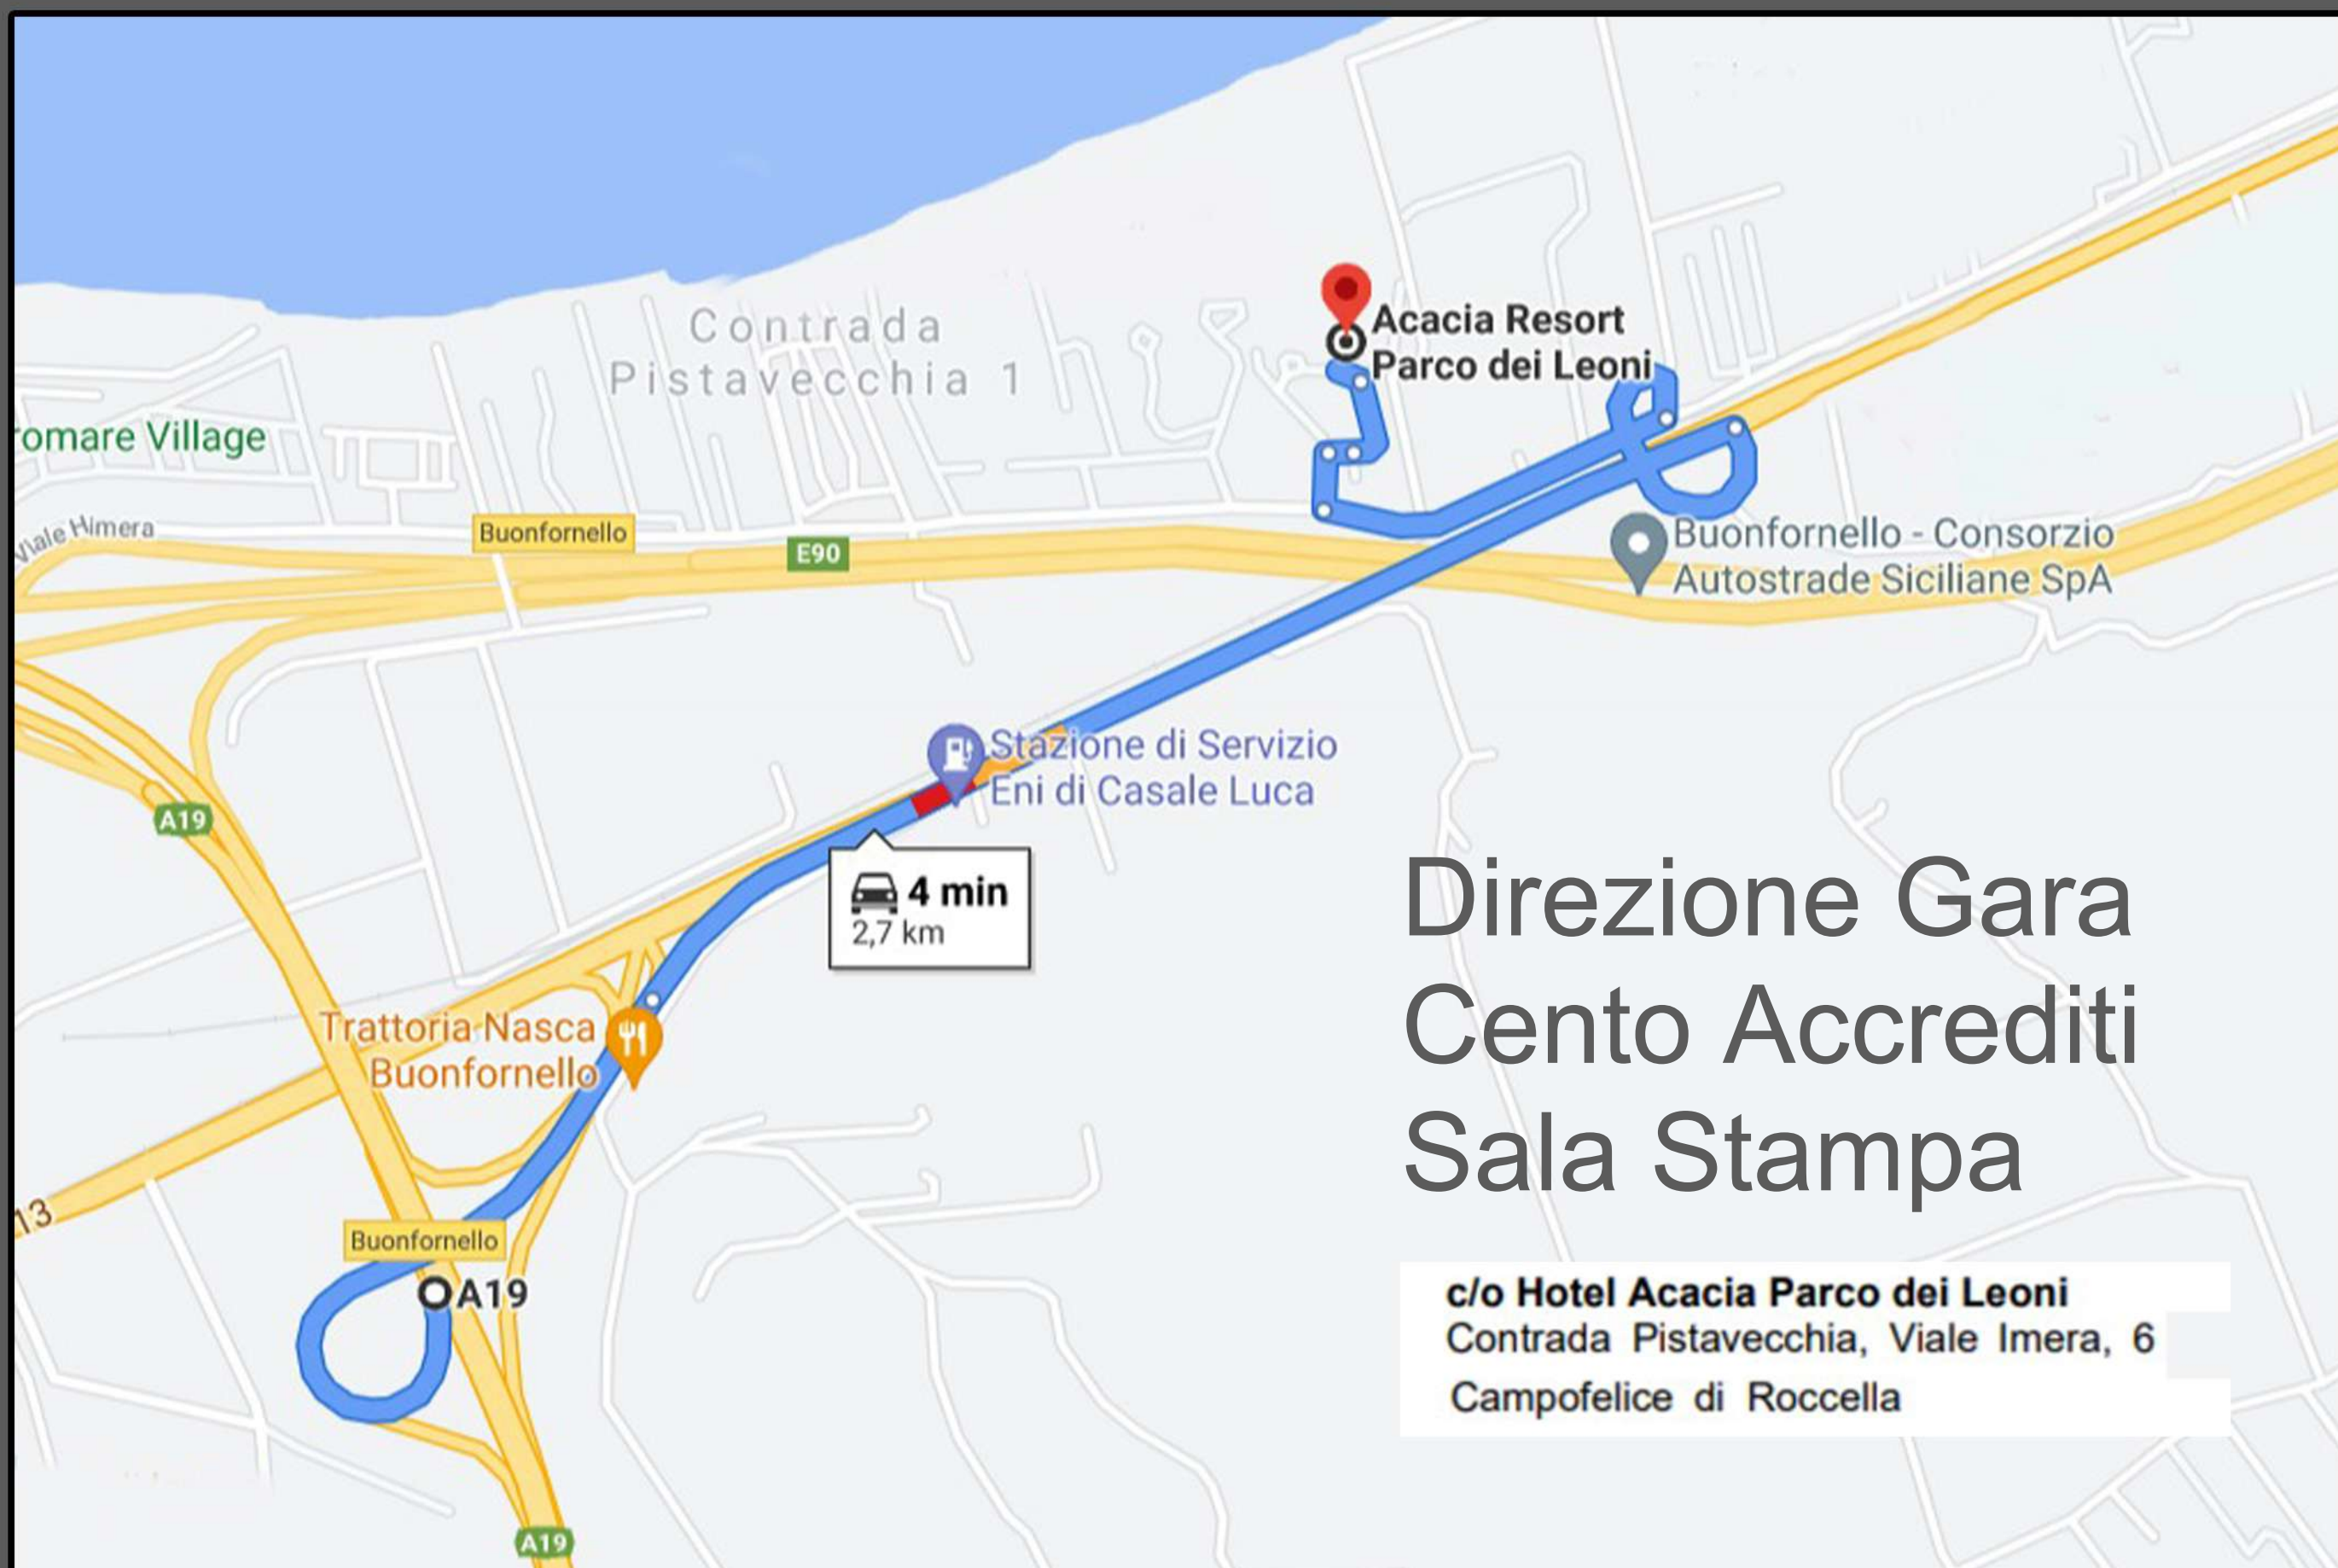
Contrada Pistavecchia 1

Acacia Resort Parco dei Leoni

romare Village

Viale Himera

Buonfornello

E90

Buonfornello - Consorzio Autostrade Siciliane SpA

Stazione di Servizio Eni di Casale Luca

A19

4 min
2,7 km

Direzione Gara
Cento Accrediti
Sala Stampa

Trattoria Nasca Buonfornello

13

Buonfornello

A19

c/o Hotel Acacia Parco dei Leoni
Contrada Pistavecchia, Viale Imera, 6
Campofelice di Roccella

A19